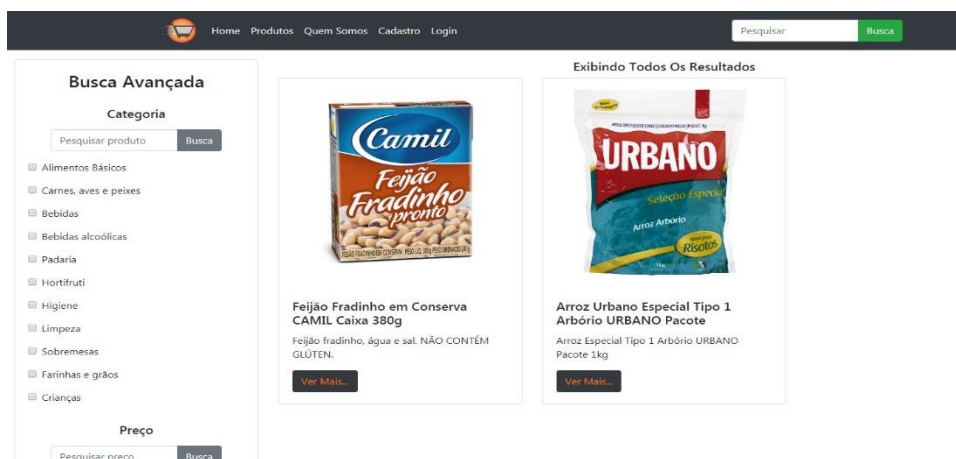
Home Produtos Quem Somos Cadastro Login

Pesquisar Busca

Busca Avançada

Categoria

Pesquisar produto Busca

Alimentos Básicos
Carnes, aves e peixes
Bebidas
Bebidas alcoólicas
Padaria
Hortifruti
Higiene
Limpeza
Sobremesas
Farinhas e grãos
Crianças

Preço

Pesquisar preço Busca

Exibindo Todos Os Resultados

Camil Feijão Fradinho pronto

Feijão Fradinho em Conserva CAMIL Caixa 380g

Feijão fradinho, água e sal. NÃO CONTÉM GLÚTEN.

Ver Mais...

URBANO Seleção Especial Arroz Arbório Risotos

Arroz Urbano Especial Tipo 1 Arbório URBANO Pacote

Arroz Especial Tipo 1 Arbório URBANO Pacote 1kg

Ver Mais...